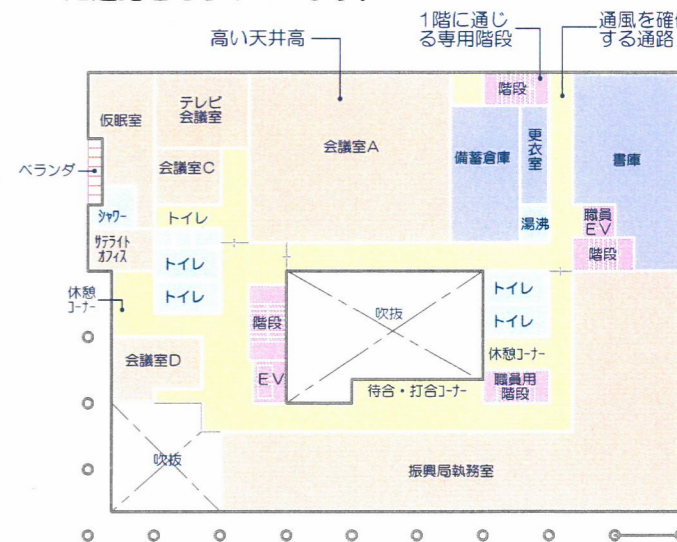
高い天井高

1階に通じる専用階段

通風を確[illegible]する通路

仮眠室

テレビ会議室

会議室A

階段

更衣室

備蓄倉庫

書庫

ベランダ

会議室C

シャワー

トイレ

湯沸

職員EV

サテライトオフィス

トイレ

階段

トイレ

休憩コーナー

トイレ

吹抜

階段

トイレ

休憩コーナー

会議室D

EV

待合・打合コーナー

職員用階段

吹抜

振興局執務室